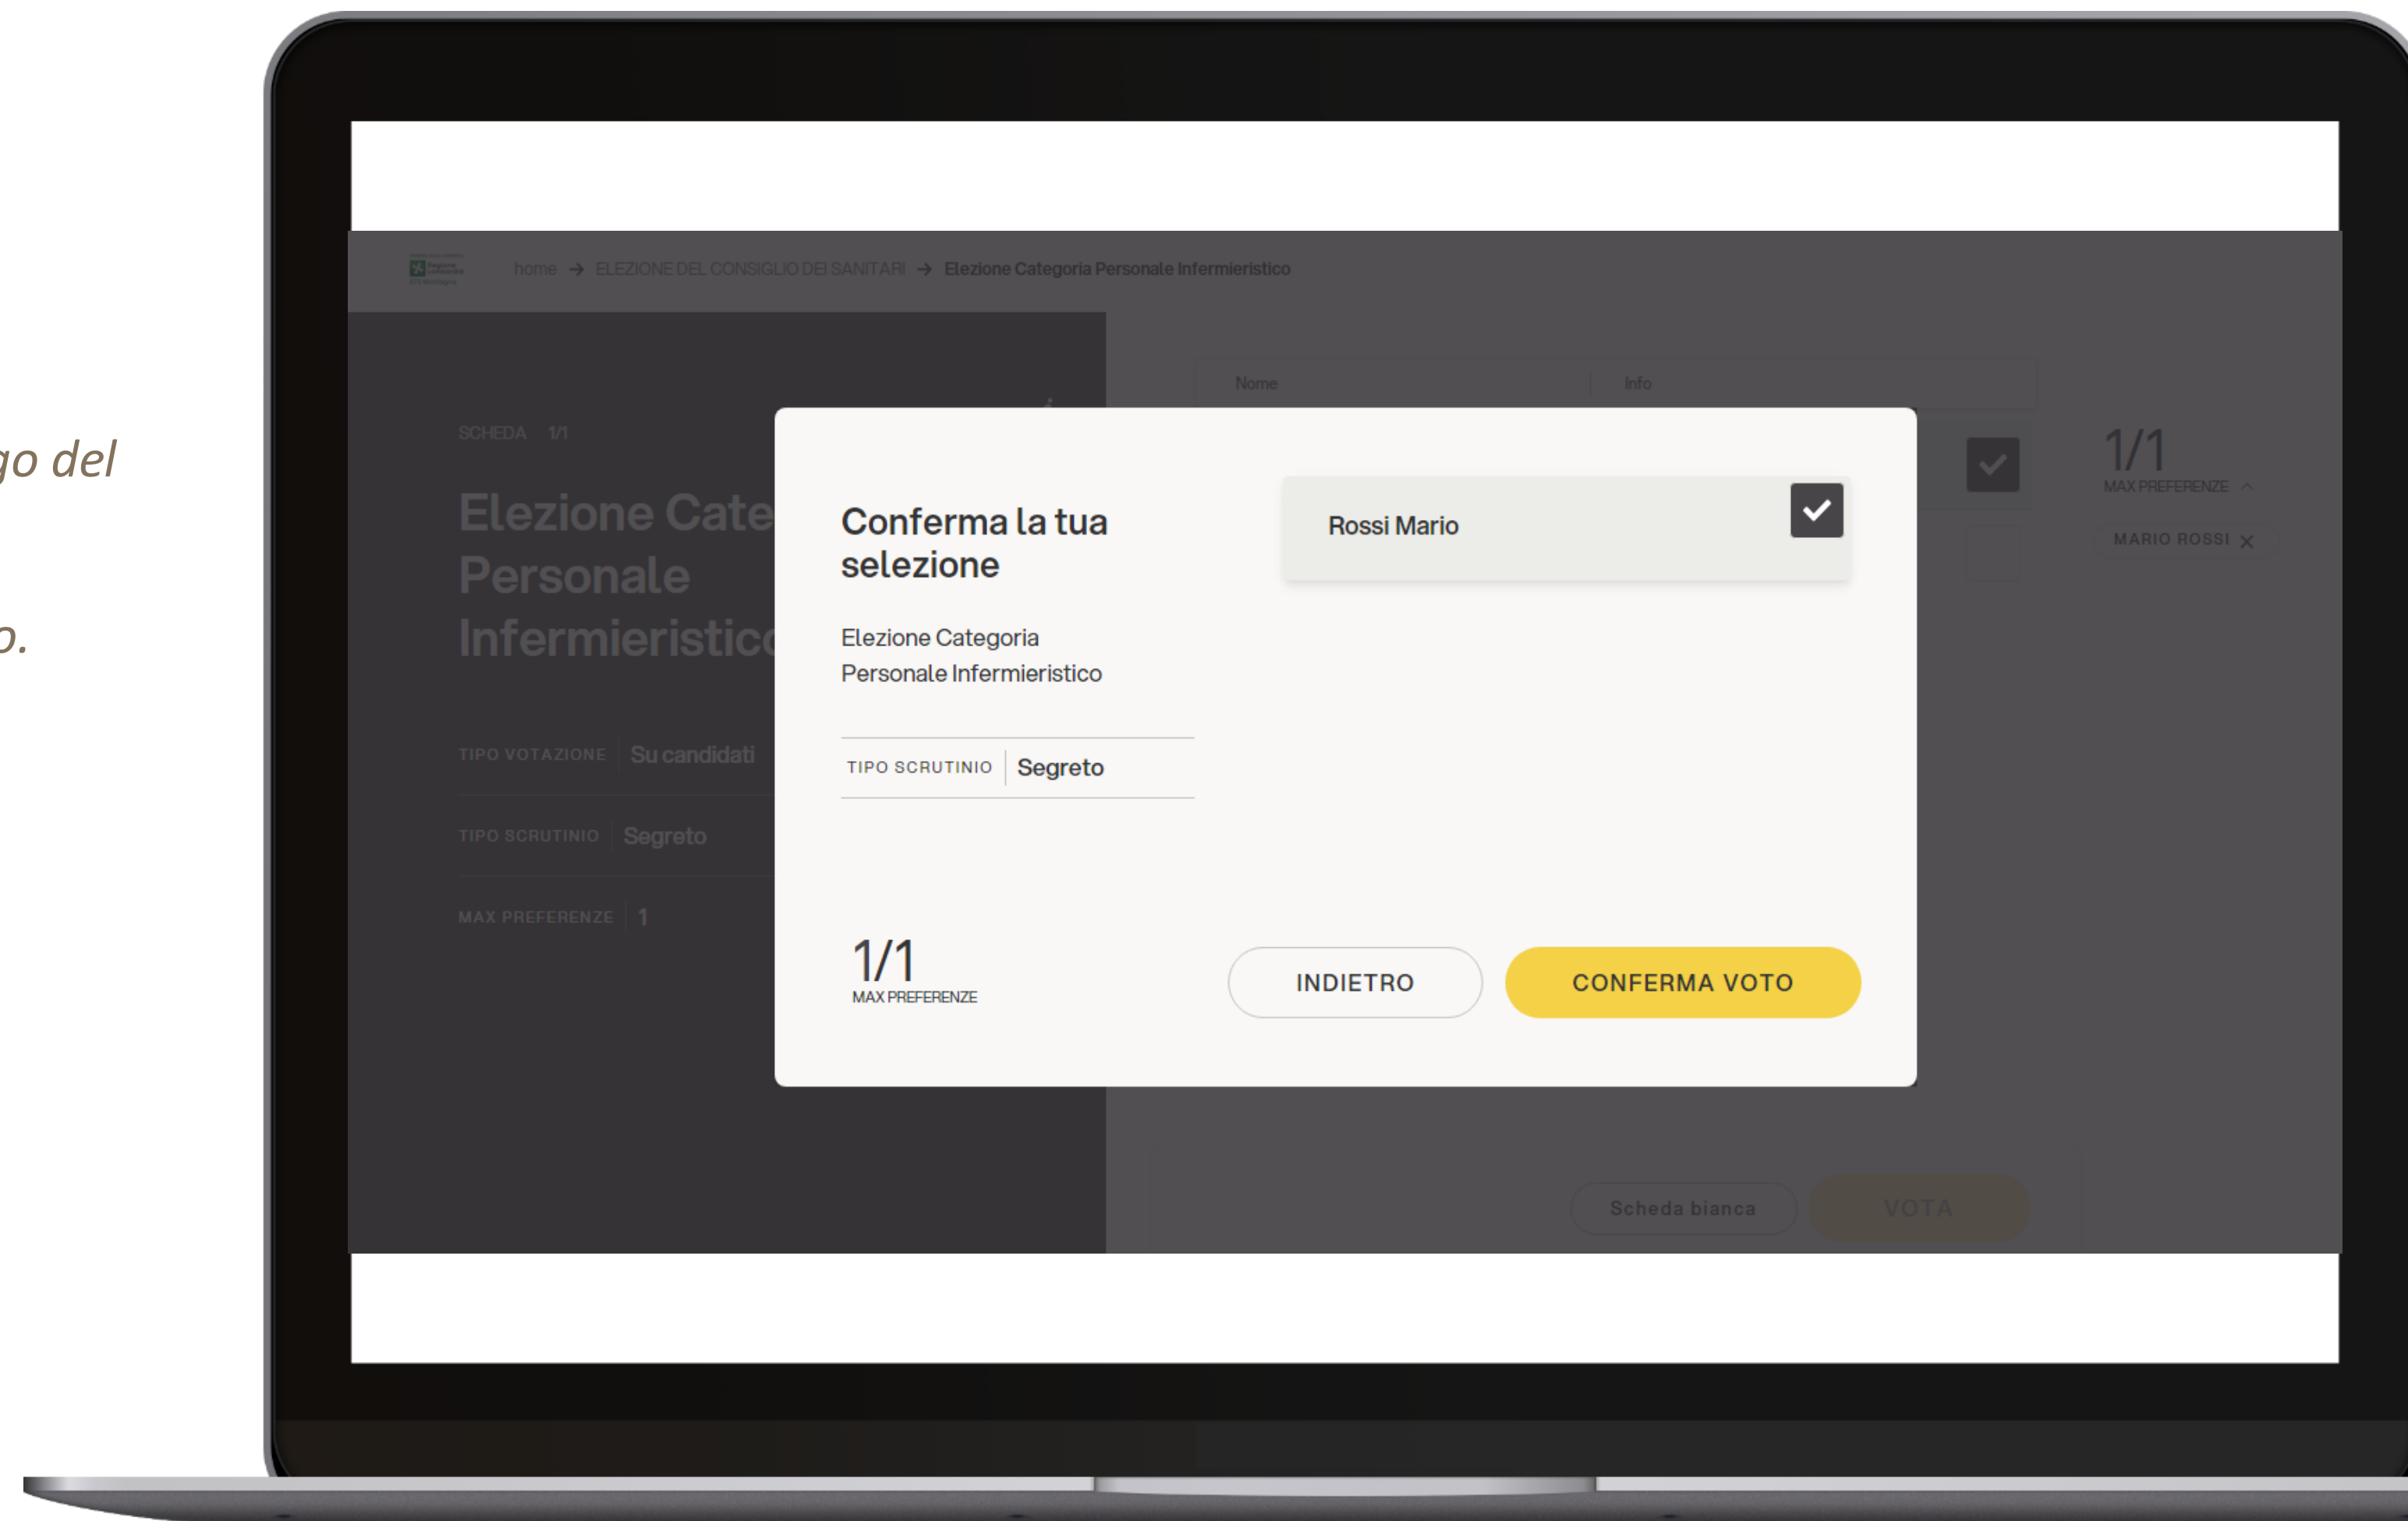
go del

o.

home → ELEZIONE DEL CONSIGLIO DEI SANITARI → Elezione Categoria Personale Infermieristico

SCHEDA 1/1

Elezione Cate Personale Infermieristic

TIPO VOTAZIONE Su candidati

TIPO SCRUTINIO Segreto

MAX PREFERENZE 1

Nome Info

1/1
MAX PREFERENZE

MARIO ROSSI ×

Conferma la tua selezione

Elezione Categoria Personale Infermieristico

TIPO SCRUTINIO Segreto

Rossi Mario

1/1
MAX PREFERENZE

INDIETRO

CONFERMA VOTO

Scheda bianca

VOTA